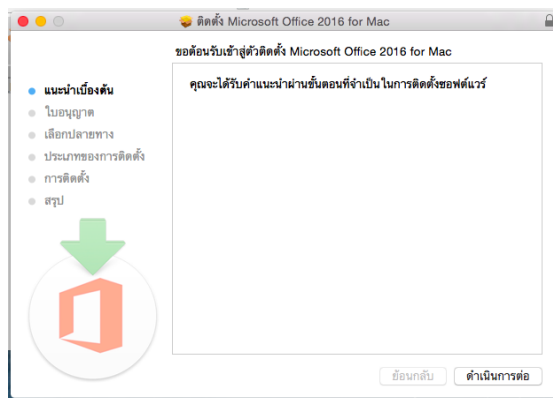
ติดตั้ง Microsoft Office 2016 for Mac

ขอต้อนรับเข้าสู่ตัวติดตั้ง Microsoft Office 2016 for Mac

แนะนำเบื้องต้น
ใบอนุญาต
เลือกปลายทาง
ประเภทของการติดตั้ง
การติดตั้ง
สรุป

คุณจะได้รับคำแนะนำผ่านขั้นตอนที่จำเป็นในการติดตั้งซอฟต์แวร์

ย้อนกลับ
ดำเนินการต่อ